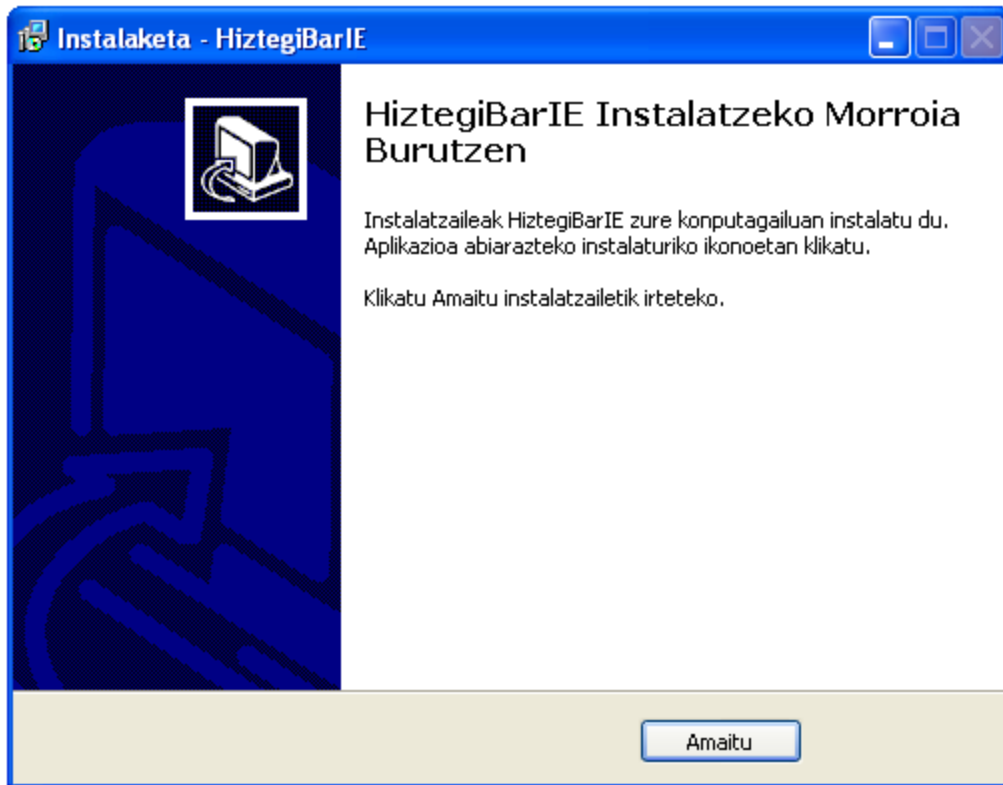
Instalaketa - HiztegiBarIE

HiztegiBarIE Instalatzeko Morroia Burutzen

Instalatzaileak HiztegiBarIE zure konputagailuan instalatu du. Aplikazioa abiarazteko instalaturiko ikonoetan klikatu.

Klikatu Amaitu instalatzailetik irteteko.

Amaitu